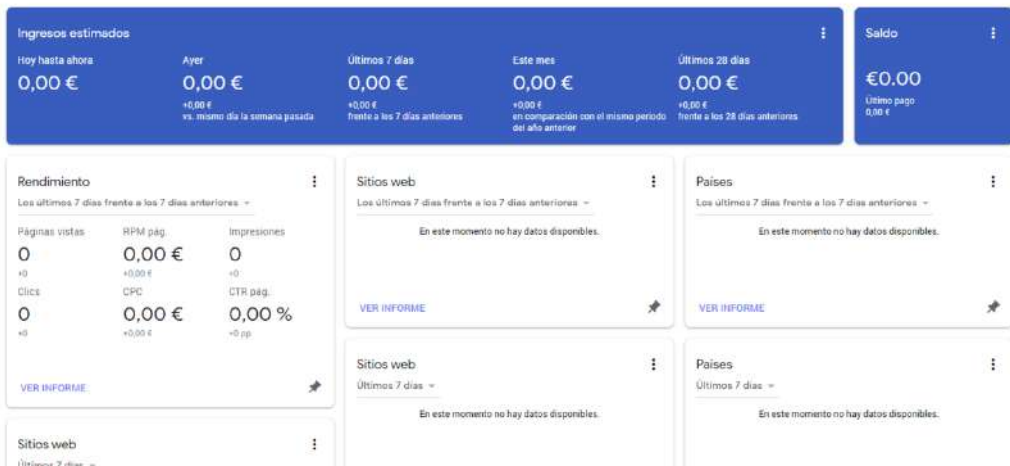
Ingresos estimados

Hoy hasta ahora
0,00 €

Ayer
0,00 €
+0,00 €
vs. mismo día la semana pasada

Últimos 7 días
0,00 €
+0,00 €
frente a los 7 días anteriores

Este mes
0,00 €
+0,00 €
en comparación con el mismo periodo del año anterior

Últimos 28 días
0,00 €
+0,00 €
frente a los 28 días anteriores

Saldo
€0.00
Último pago
0,00 €

Rendimiento
Los últimos 7 días frente a los 7 días anteriores

| Páginas vistas | RPM pág. | Impresiones |
|---|---|---|
| 0 | 0,00 € | 0 |
| +0 | +0,00 € | +0 |
| Clics | CPC | CTR pág. |
| 0 | 0,00 € | 0,00 % |
| +0 | +0,00 € | +0 pp |

VER INFORME

Sitios web
Los últimos 7 días frente a los 7 días anteriores
En este momento no hay datos disponibles.
VER INFORME

Países
Los últimos 7 días frente a los 7 días anteriores
En este momento no hay datos disponibles.
VER INFORME

Sitios web
Últimos 7 días
En este momento no hay datos disponibles.

Países
Últimos 7 días
En este momento no hay datos disponibles.

Sitios web
Últimos 7 días